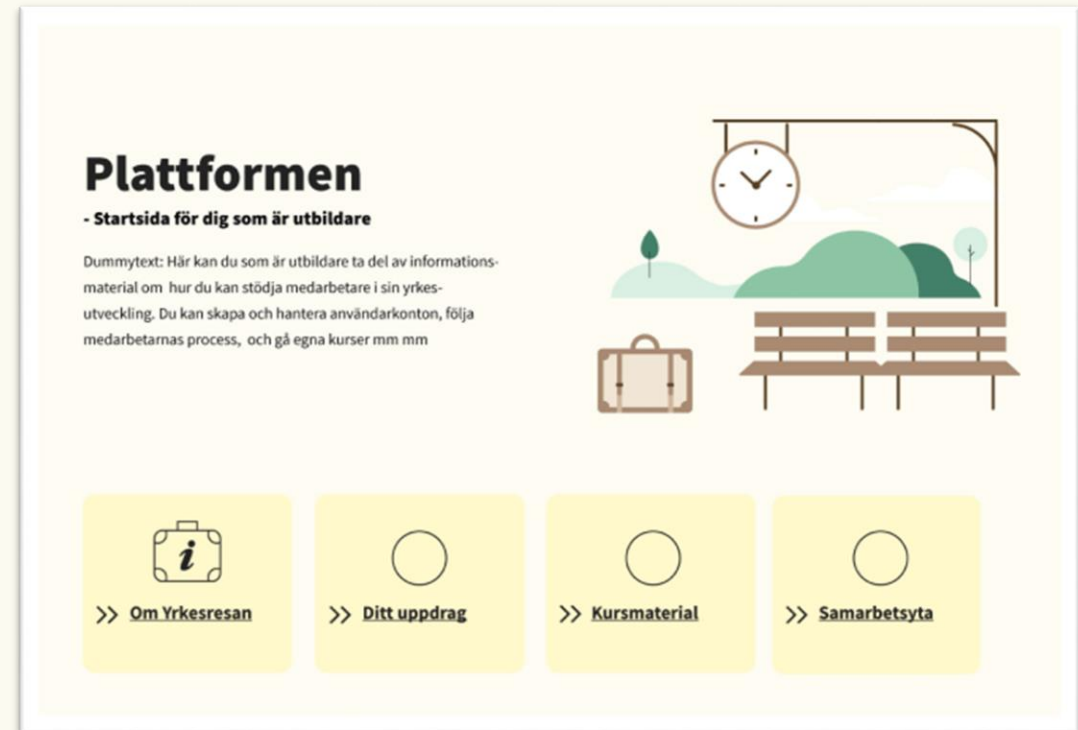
Plattformen

- Startsida för dig som är utbildare

Dummytext: Här kan du som är utbildare ta del av informationsmaterial om hur du kan stödja medarbetare i sin yrkesutveckling. Du kan skapa och hantera användarkonton, följa medarbetarnas process, och gå egna kurser mm mm

i

>> Om Yrkesresan

>> Ditt uppdrag

>> Kursmaterial

>> Samarbetsyta